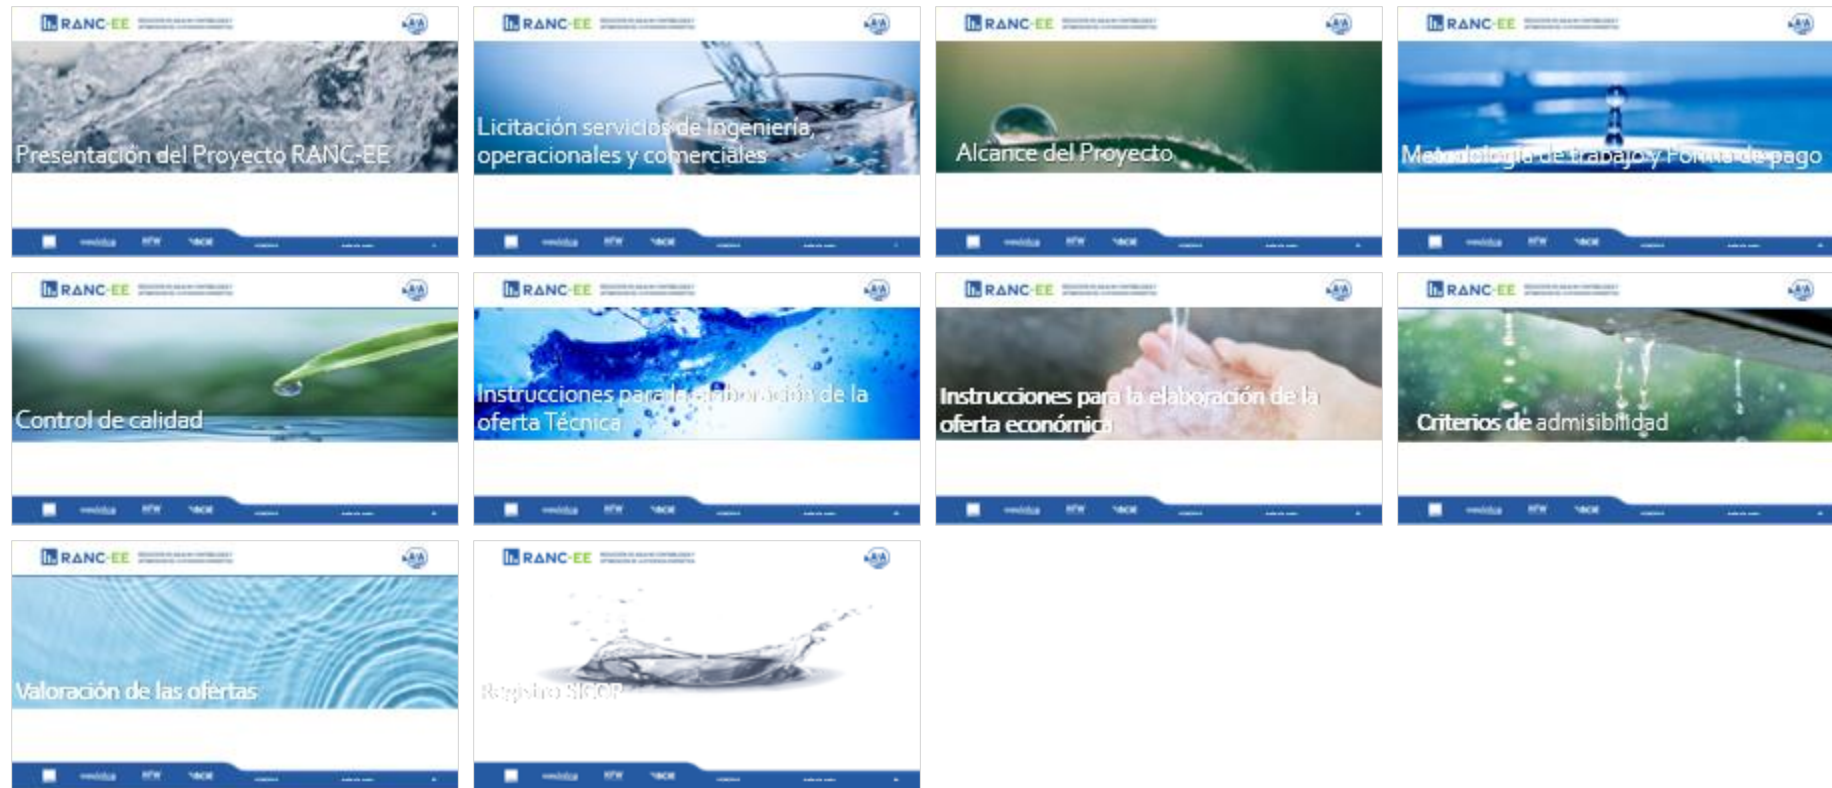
RANC-EE

Presentación del Proyecto RANC-EE

RANC-EE

Licitación servicios de Ingeniería, operacionales y comerciales

RANC-EE

Alcance del Proyecto

RANC-EE

Metodología de trabajo y Forma de pago

RANC-EE

Control de calidad

RANC-EE

Instrucciones para la elaboración de la oferta Técnica

RANC-EE

Instrucciones para la elaboración de la oferta económica

RANC-EE

Criterios de admisibilidad

RANC-EE

Valoración de las ofertas

RANC-EE

Registro SICOP